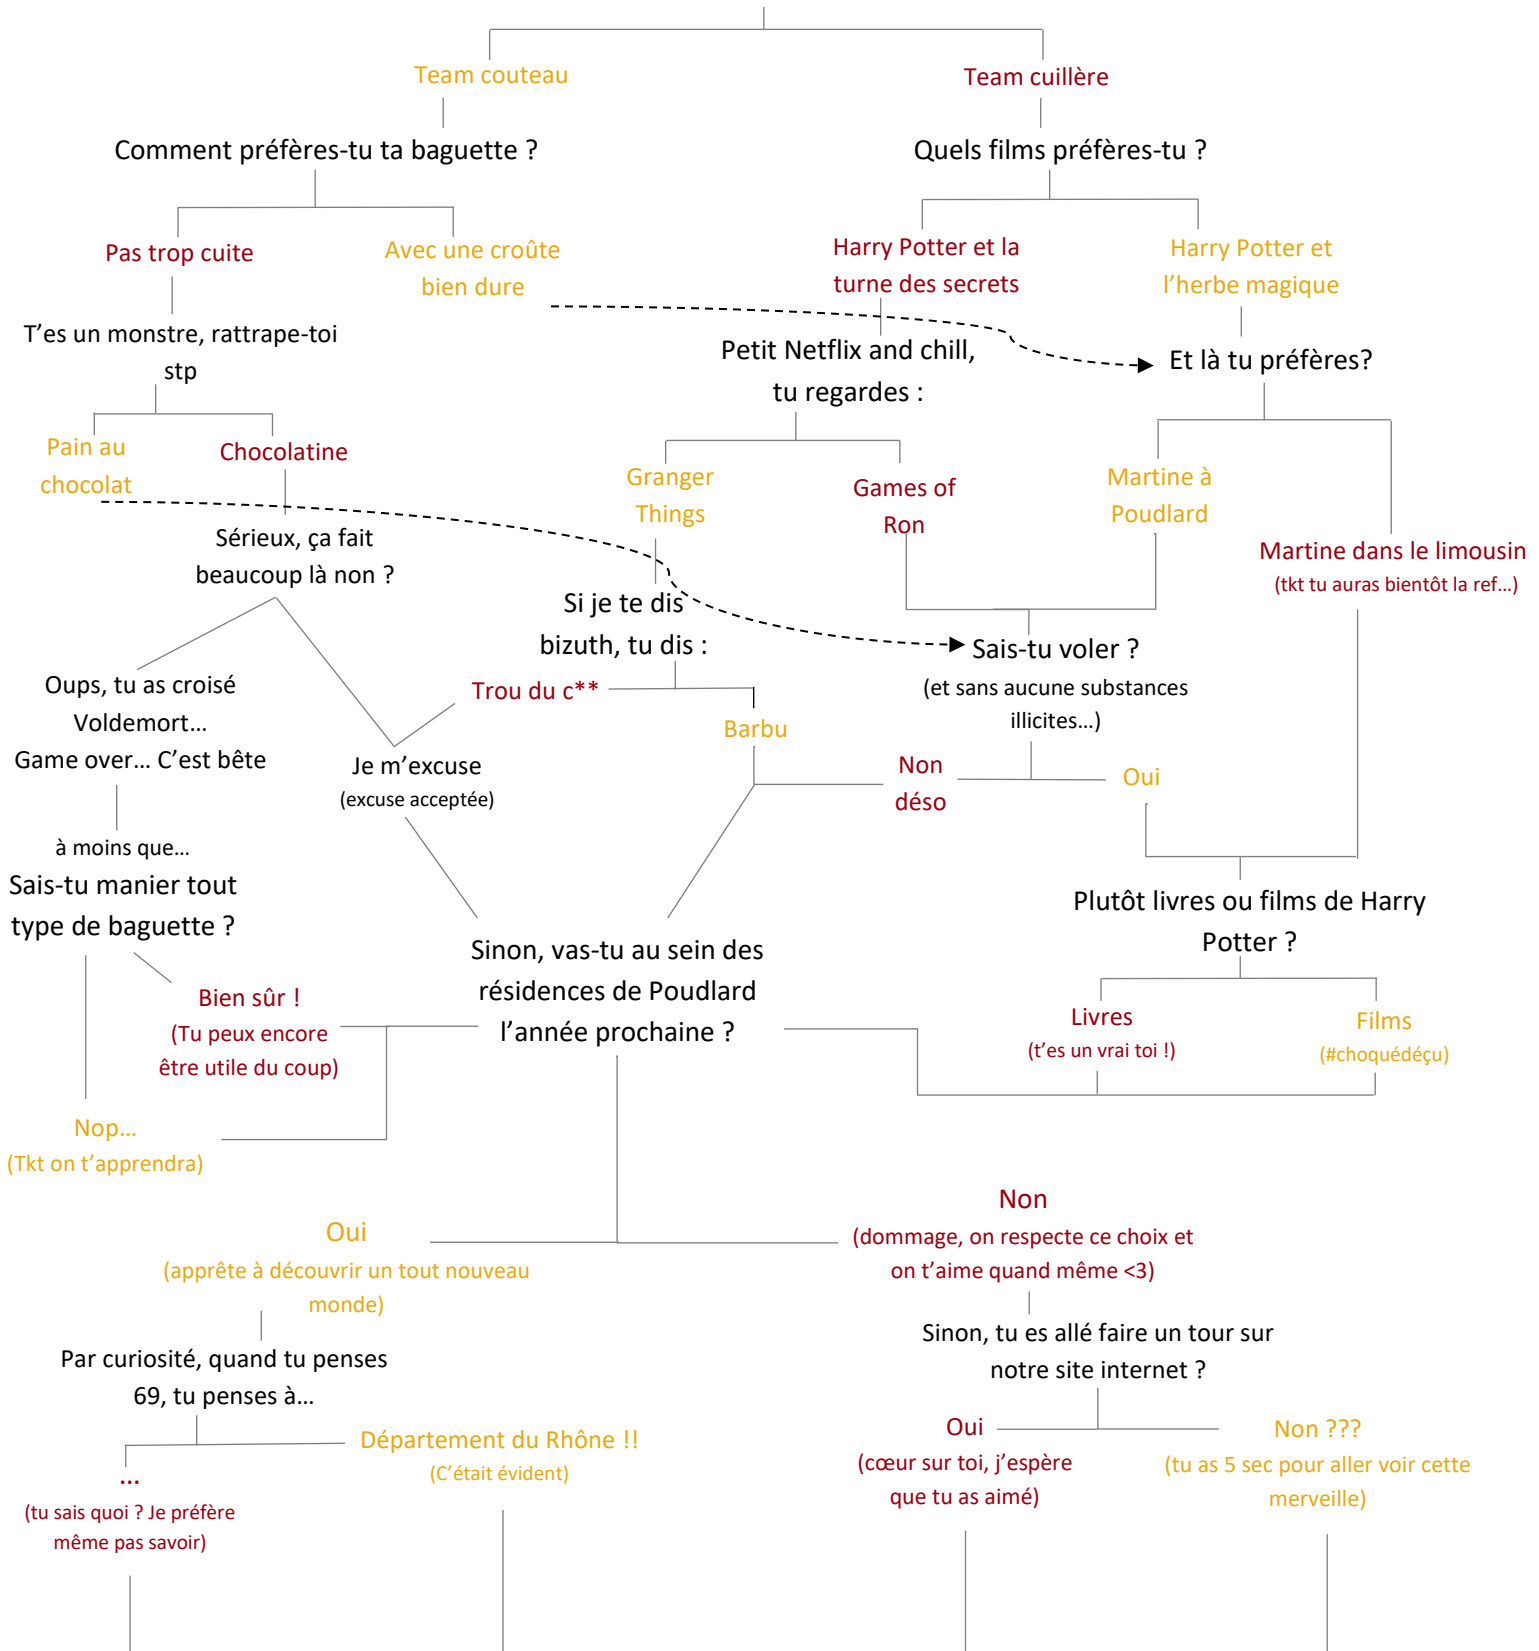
Team couteau

Team cuillère

Comment préfères-tu ta baguette ?

Quels films préfères-tu ?

Pas trop cuite

Avec une croûte bien dure

Harry Potter et la turne des secrets

Harry Potter et l'herbe magique

T'es un monstre, rattrape-toi stp

Petit Netflix and chill, tu regardes :

Et là tu préfères?

Pain au chocolat

Chocolatine

Granger Things

Games of Ron

Martine à Poudlard

Martine dans le limousin
(tkt tu auras bientôt la ref…)

Sérieux, ça fait beaucoup là non ?

Si je te dis bizuth, tu dis :

Sais-tu voler ?
(et sans aucune substances illicites…)

Oups, tu as croisé Voldemort…
Game over… C'est bête

Trou du c**

Barbu

Je m'excuse
(excuse acceptée)

Non déso

Oui

à moins que…

Sais-tu manier tout type de baguette ?

Plutôt livres ou films de Harry Potter ?

Sinon, vas-tu au sein des résidences de Poudlard l'année prochaine ?

Bien sûr !
(Tu peux encore être utile du coup)

Livres
(t'es un vrai toi !)

Films
(#choquédéçu)

Nop…
(Tkt on t'apprendra)

Non
(dommage, on respecte ce choix et on t'aime quand même <3)

Oui
(apprête à découvrir un tout nouveau monde)

Sinon, tu es allé faire un tour sur notre site internet ?

Par curiosité, quand tu penses 69, tu penses à…

Département du Rhône !!
(C'était évident)

Oui
(cœur sur toi, j'espère que tu as aimé)

Non ???
(tu as 5 sec pour aller voir cette merveille)

…
(tu sais quoi ? Je préfère même pas savoir)